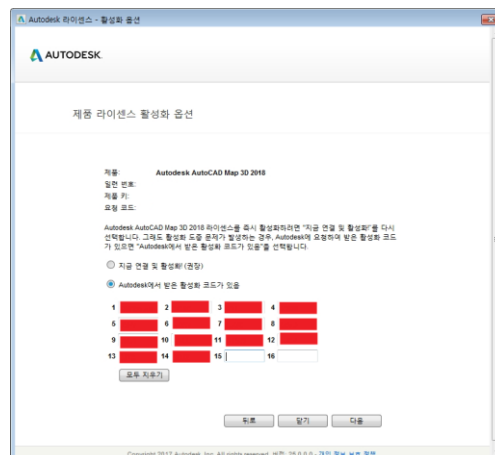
Autodesk 라이센스 - 활성화 옵션

AUTODESK.

제품 라이센스 활성화 옵션

제품: Autodesk AutoCAD Map 3D 2018
일련 번호:
제품 키:
요청 코드:

Autodesk AutoCAD Map 3D 2018 라이센스를 즉시 활성화하려면 "지금 연결 및 활성화"를 다시 선택합니다. 그래도 활성화 도중 문제가 발생하는 경우, Autodesk에 요청하여 받은 활성화 코드가 있으면 "Autodesk에서 받은 활성화 코드가 있음"을 선택합니다.

지금 연결 및 활성화! (권장)

Autodesk에서 받은 활성화 코드가 있음

1 2 3 4
5 6 7 8
9 10 11 12
13 14 15 16

모두 지우기

뒤로 닫기 다음

Copyright 2017 Autodesk, Inc. All rights reserved. 버전: 26.0.0.0 - 개인 정보 보호 정책